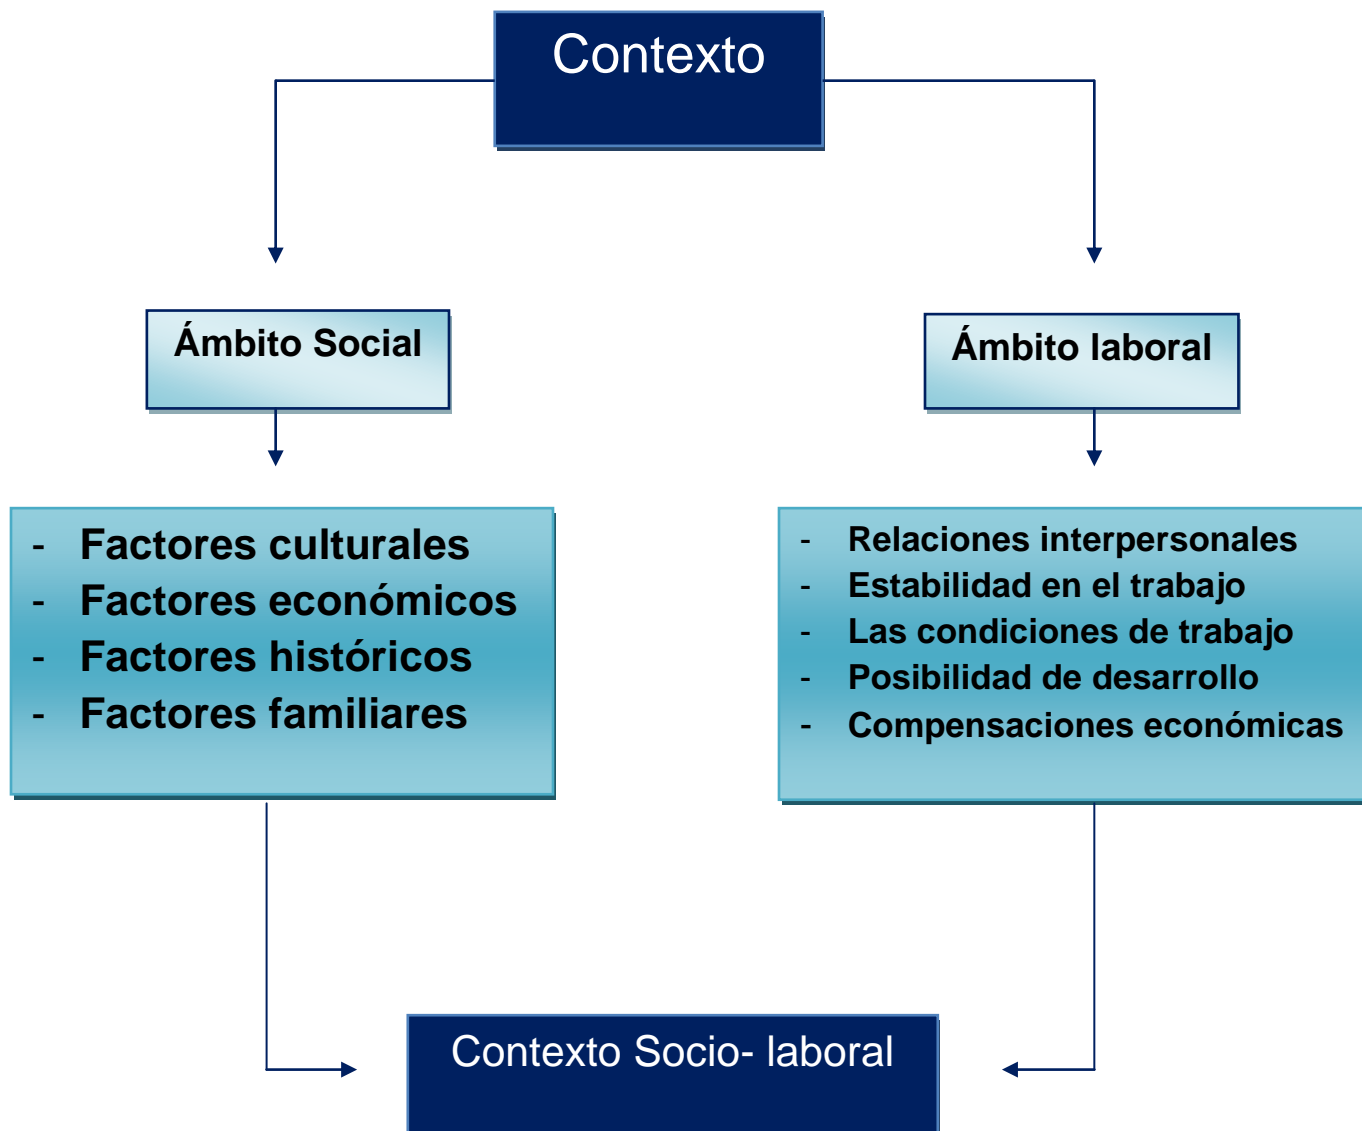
Contexto

Ámbito Social

Ámbito laboral

- Factores culturales
- Factores económicos
- Factores históricos
- Factores familiares

- Relaciones interpersonales
- Estabilidad en el trabajo
- Las condiciones de trabajo
- Posibilidad de desarrollo
- Compensaciones económicas

Contexto Socio- laboral